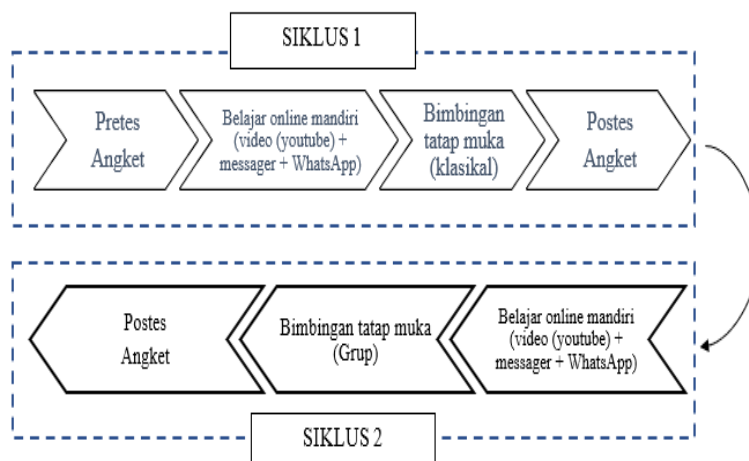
SIKLUS 1

Pretes Angket

Belajar online mandiri (video (youtube) + messager + WhatsApp)

Bimbingan tatap muka (klasikal)

Postes Angket

Postes Angket

Bimbingan tatap muka (Grup)

Belajar online mandiri (video (youtube) + messager + WhatsApp)

SIKLUS 2